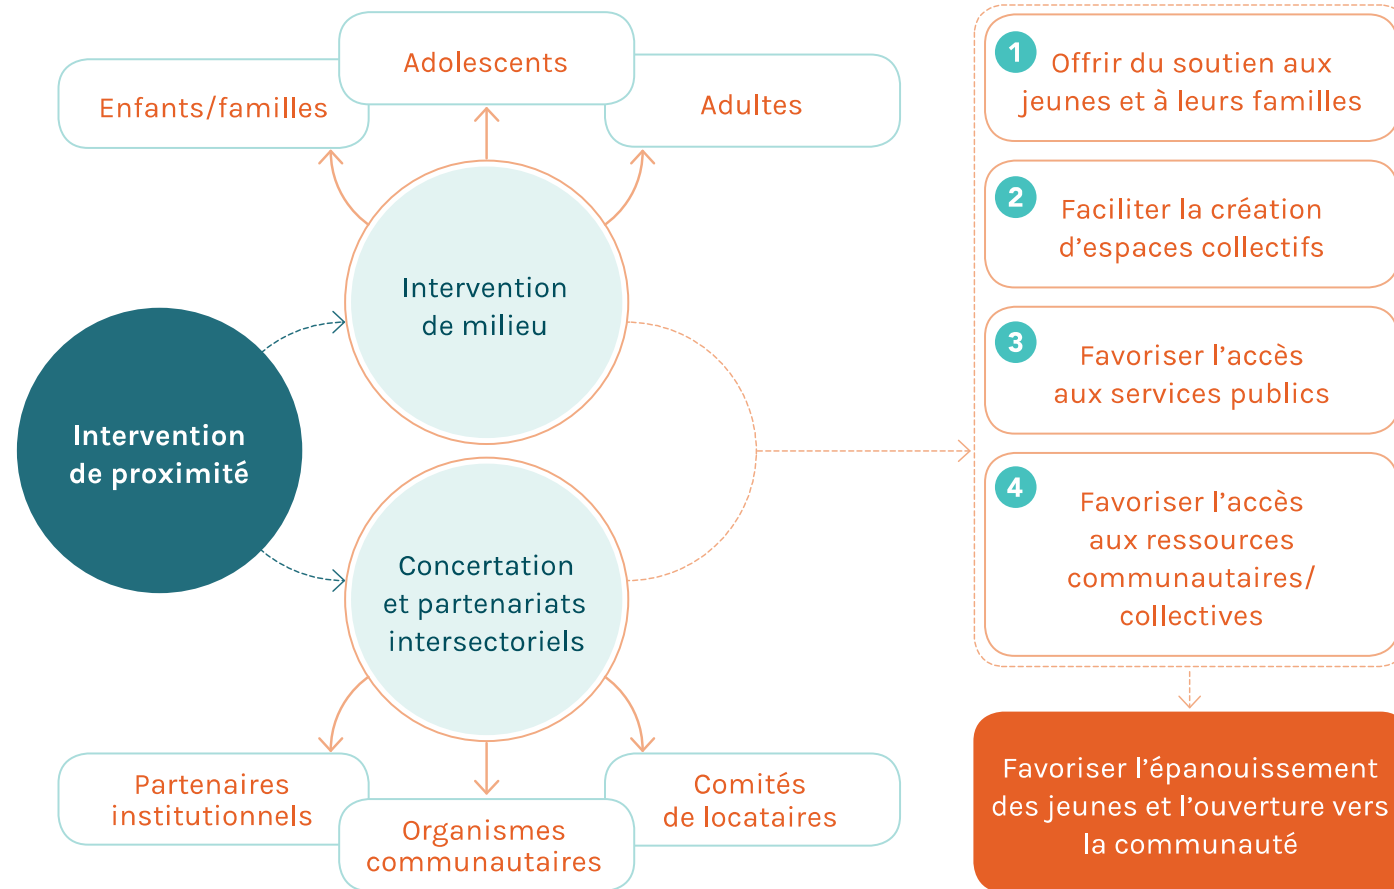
Enfants/familles

Adolescents

Adultes

Intervention de milieu

Intervention de proximité

Concertation et partenariats intersectoriels

Partenaires institutionnels

Organismes communautaires

Comités de locataires

1 Offrir du soutien aux jeunes et à leurs familles

2 Faciliter la création d'espaces collectifs

3 Favoriser l'accès aux services publics

4 Favoriser l'accès aux ressources communautaires/ collectives

Favoriser l'épanouissement des jeunes et l'ouverture vers la communauté